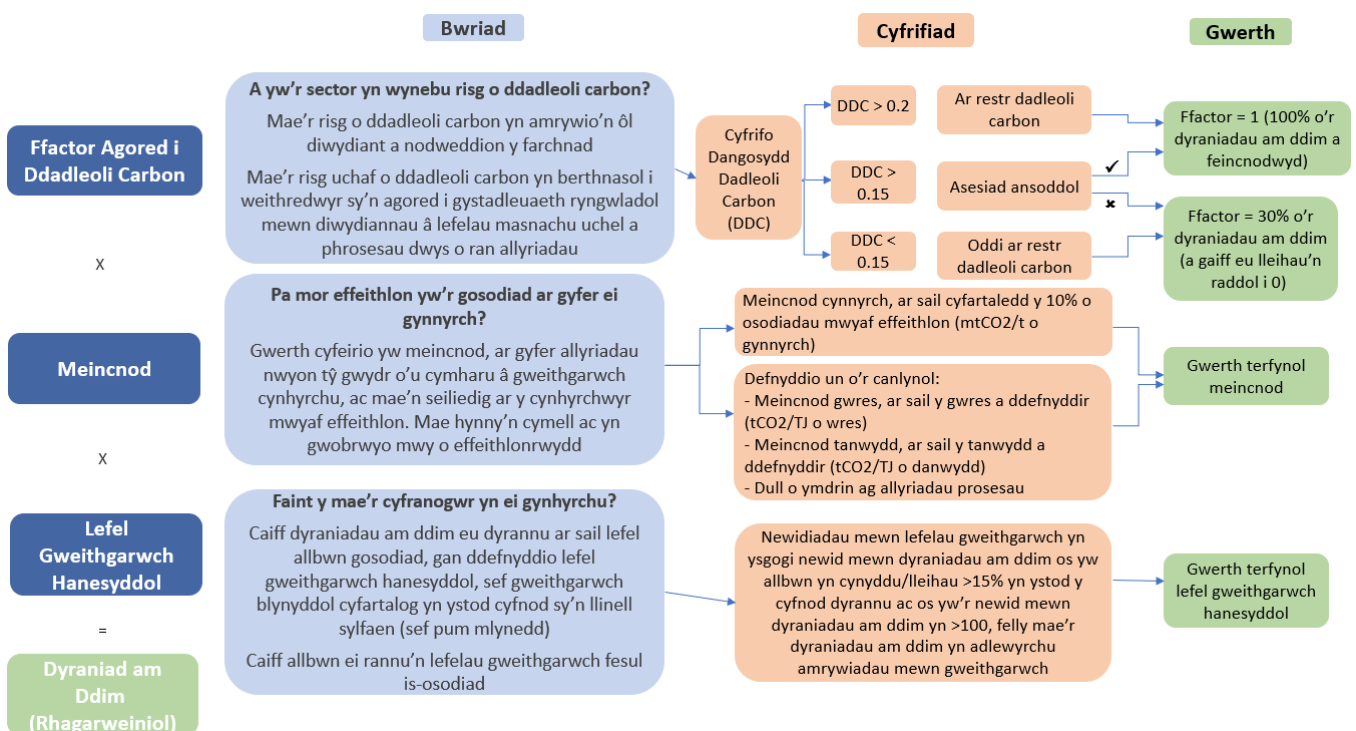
Bwriad

Cyfrifiad

Gwerth

Ffactor Agored i Ddadleoli Carbon

A yw'r sector yn wynebu risg o ddadleoli carbon?

Mae'r risg o ddadleoli carbon yn amrywio'n ôl diwydiant a nodweddion y farchnad

Mae'r risg uchaf o ddadleoli carbon yn berthnasol i weithredwyr sy'n agored i gystadleuaeth ryngwladol mewn diwydiannau â lefelau masnachu uchel a phrosesau dwys o ran allyriadau

Cyfrifo Dangosydd Dadleoli Carbon (DDC)

DDC > 0.2

DDC > 0.15

DDC < 0.15

Ar restr dadleoli carbon

Asesiad ansoddol

Oddi ar restr dadleoli carbon

✓

✗

Ffactor = 1 (100% o'r dyraniadau am ddim a feincnodwyd)

Ffactor = 30% o'r dyraniadau am ddim (a gaiff eu lleihau'n raddol i 0)

X

Meincnod

Pa mor effeithlon yw'r gosodiad ar gyfer ei gynnyrch?

Gwerth cyfeirio yw meincnod, ar gyfer allyriadau nwyon tŷ gwydr o'u cymharu â gweithgarwch cynhyrchu, ac mae'n seiliedig ar y cynhyrchwyr mwyaf effeithlon. Mae hynny'n cymell ac yn gwobrwyo mwy o effeithlonrwydd

Meincnod cynnyrch, ar sail cyfartaledd y 10% o osodiadau mwyaf effeithlon (mtCO2/t o gynnyrch)

Defnyddio un o'r canlynol:
- Meincnod gwres, ar sail y gwres a ddefnyddir (tCO2/TJ o wres)
- Meincnod tanwydd, ar sail y tanwydd a ddefnyddir (tCO2/TJ o danwydd)
- Dull o ymdrin ag allyriadau prosesau

Gwerth terfynol meincnod

X

Lefel Gweithgarwch Hanesyddol

Faint y mae'r cyfranogwr yn ei gynhyrchu?

Caiff dyraniadau am ddim eu dyrannu ar sail lefel allbwn gosodiad, gan ddefnyddio lefel gweithgarwch hanesyddol, sef gweithgarwch blynyddol cyfartalog yn ystod cyfnod sy'n llinell sylfaen (sef pum mlynedd)

Caiff allbwn ei rannu'n lefelau gweithgarwch fesul is-osodiad

Newidiadau mewn lefelau gweithgarwch yn ysgogi newid mewn dyraniadau am ddim os yw allbwn yn cynyddu/lleihau >15% yn ystod y cyfnod dyrannu ac os yw'r newid mewn dyraniadau am ddim yn >100, felly mae'r dyraniadau am ddim yn adlewyrchu amrywiadau mewn gweithgarwch

Gwerth terfynol lefel gweithgarwch hanesyddol

=

Dyraniad am Ddim (Rhagarweiniol)